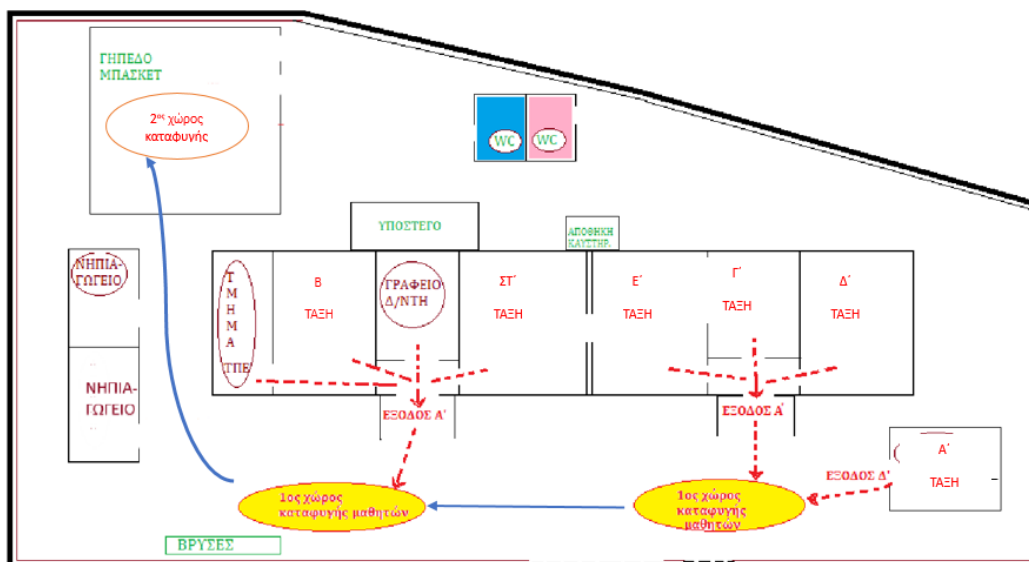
ΓΗΠΕΔΟ ΜΠΑΣΚΕΤ

2ος χώρος καταφυγής

WC WC

ΥΠΟΣΤΕΓΟ

ΑΠΟΘΗΚΗ ΚΑΥΣΤΗΡ.

ΝΗΠΙΑΓΩΓΕΙΟ

Τ Μ Η Μ Α ΤΠΕ

Β ΤΑΞΗ

ΓΡΑΦΕΙΟ Δ/ΝΤΗ

ΣΤ΄ ΤΑΞΗ

Ε΄ ΤΑΞΗ

Γ΄ ΤΑΞΗ

Δ΄ ΤΑΞΗ

ΝΗΠΙΑΓΩΓΕΙΟ

ΕΞΟΔΟΣ Α΄

ΕΞΟΔΟΣ Α΄

Α΄ ΤΑΞΗ

ΕΞΟΔΟΣ Δ΄

1ος χώρος καταφυγής μαθητών

1ος χώρος καταφυγής μαθητών

ΒΡΥΣΕΣ